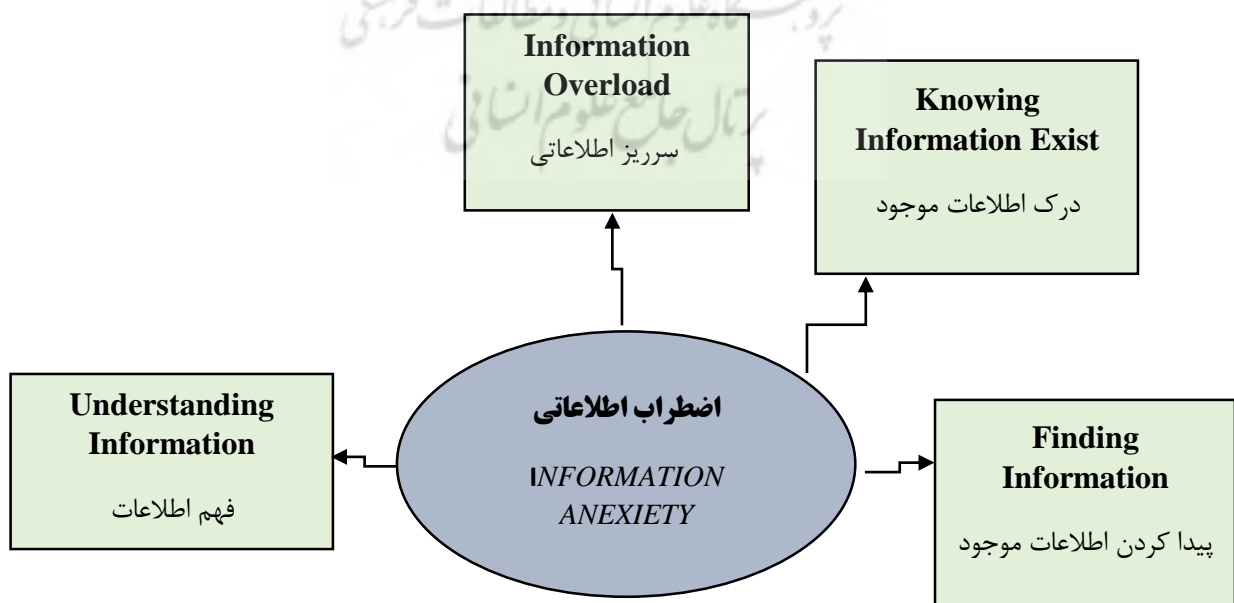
پرتال جامع علوم انسانی

Information Overload

سرریز اطلاعاتی

Knowing Information Exist

درک اطلاعات موجود

Understanding Information

فهم اطلاعات

اضطراب اطلاعاتی

INFORMATION ANEXIETY

Finding Information

پیدا کردن اطلاعات موجود